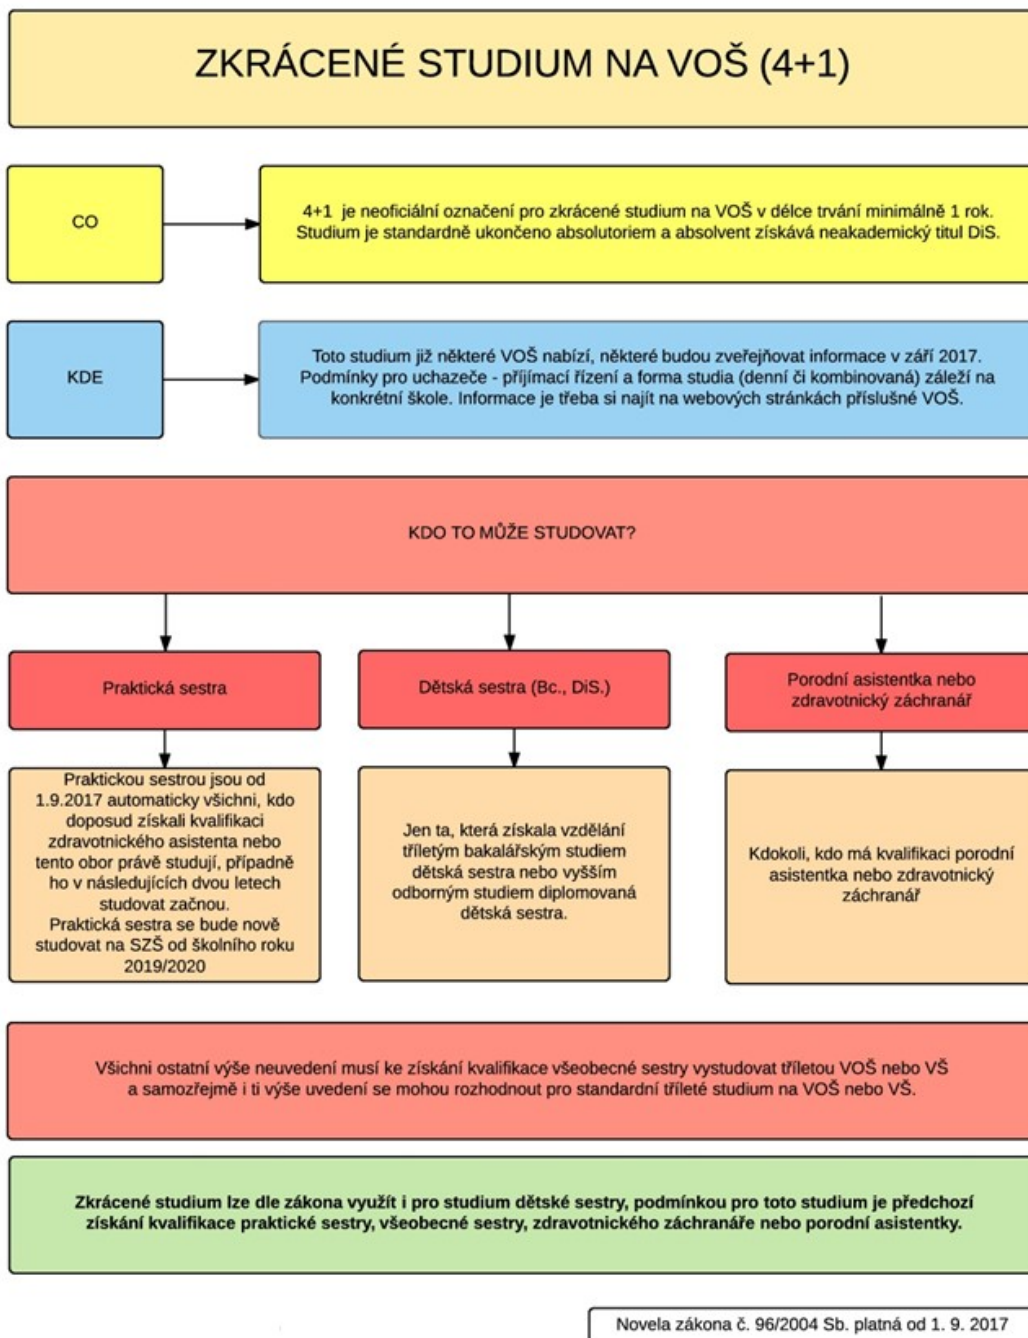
ZKRÁCENÉ STUDIUM NA VOŠ (4+1)

CO

4+1 je neoficiální označení pro zkrácené studium na VOŠ v délce trvání minimálně 1 rok. Studium je standardně ukončeno absolutoriem a absolvent získává neakademický titul DiS.

KDE

Toto studium již některé VOŠ nabízí, některé budou zveřejňovat informace v září 2017. Podmínky pro uchazeče - přijímací řízení a forma studia (denní či kombinovaná) záleží na konkrétní škole. Informace je třeba si najít na webových stránkách příslušné VOŠ.

KDO TO MŮŽE STUDOVAT?

Praktická sestra

Praktickou sestrou jsou od 1.9.2017 automaticky všichni, kdo doposud získali kvalifikaci zdravotnického asistenta nebo tento obor právě studují, případně ho v následujících dvou letech studovat začnou.
Praktická sestra se bude nově studovat na SZŠ od školního roku 2019/2020

Dětská sestra (Bc., DiS.)

Jen ta, která získala vzdělání tříletým bakalářským studiem dětská sestra nebo vyšším odborným studiem diplomovaná dětská sestra.

Porodní asistentka nebo zdravotnický záchranář

Kdokoli, kdo má kvalifikaci porodní asistentka nebo zdravotnický záchranář

Všichni ostatní výše neuvedení musí ke získání kvalifikace všeobecné sestry vystudovat tříletou VOŠ nebo VŠ a samozřejmě i ti výše uvedení se mohou rozhodnout pro standardní tříleté studium na VOŠ nebo VŠ.

Zkrácené studium lze dle zákona využít i pro studium dětské sestry, podmínkou pro toto studium je předchozí získání kvalifikace praktické sestry, všeobecné sestry, zdravotnického záchranáře nebo porodní asistentky.

Novela zákona č. 96/2004 Sb. platná od 1. 9. 2017